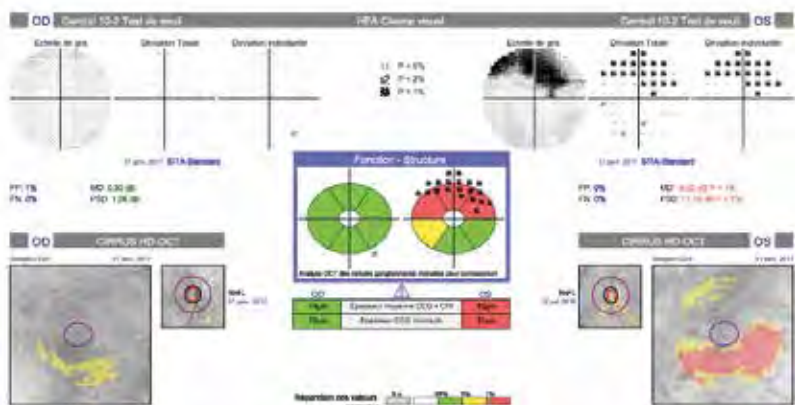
OD Central 10-2 Test de seuil

HFA Champ visuel

Central 10-2 Test de seuil OS

Echelle de gris

Déviation Totale

Déviation individuelle

P < 5%

P < 2%

P < 1%

Echelle de gris

Déviation Totale

Déviation individuelle

17 janv. 2017 SITA Standard

12 janv. 2017 SITA Standard

FP: 1%

FN: 0%

MD: 0,50 dB

PSD: 1,26 dB

FP: 0%

FN: 0%

MD: -9,02 dB P < 1%

PSD: 11,10 dB P < 1%

Fonction - Structure

Analyse OCT des cellules ganglionnaires maculaires pour comparaison

OD CIRRUS HD-OCT

CIRRUS HD-OCT OS

Ganglion Cell

17 janv. 2017

RNFL

17 janv. 2017

RNFL

12 juil. 2016

Ganglion Cell

17 janv. 2017

OD

OS

Faible

Epaisseur moyenne GCL + CPI

Élevée

Faible

Épaisseur GCL minimum

Élevée

Répartition des valeurs

N.A.

95%

5%

1%